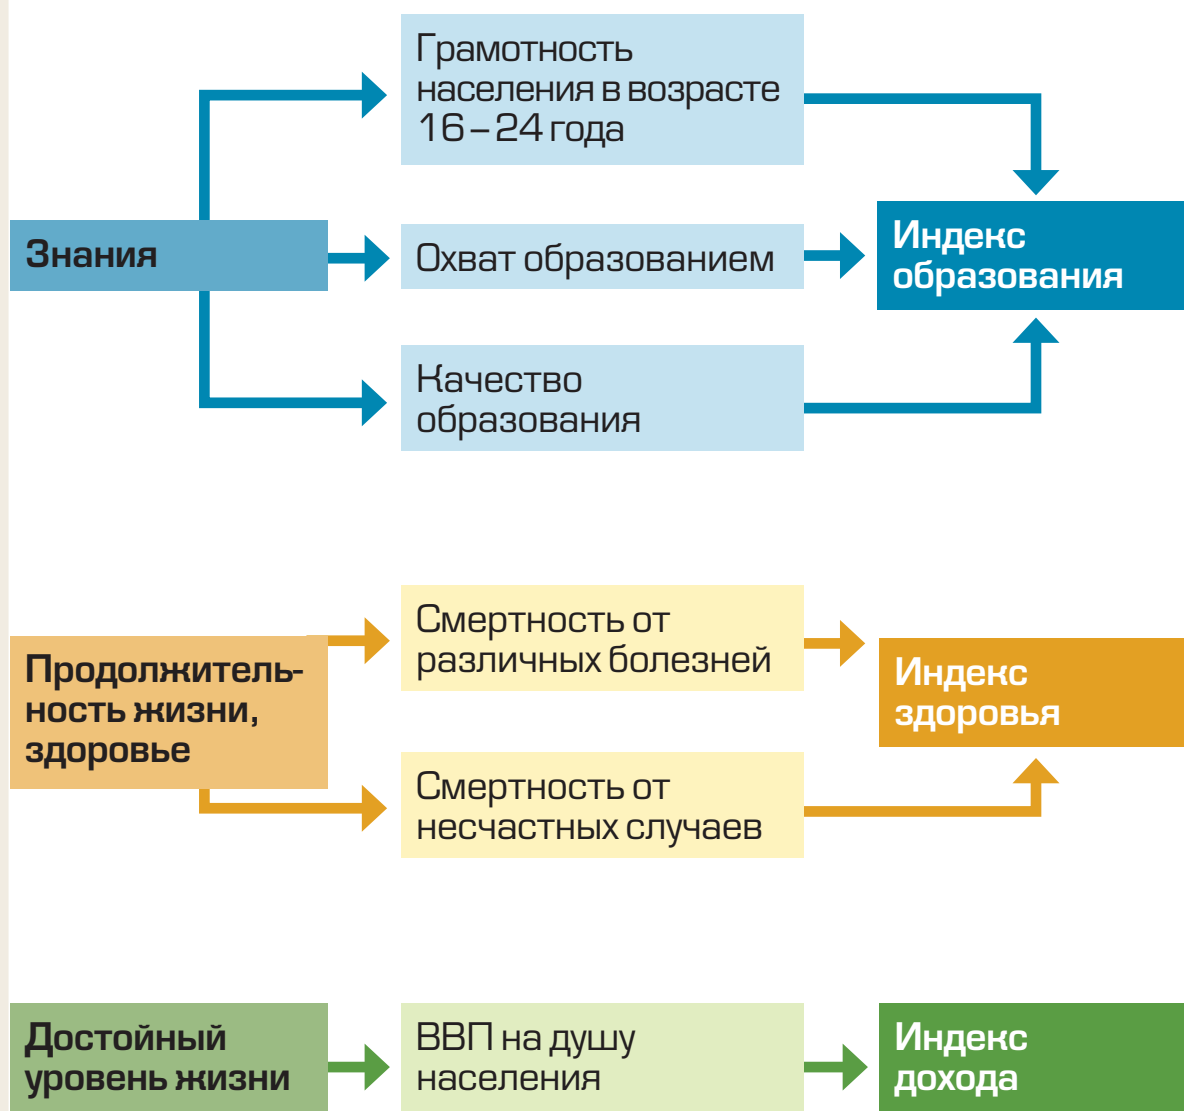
Грамотность населения в возрасте 16 – 24 года

Знания

Охват образованием

Индекс образования

Качество образования

Смертность от различных болезней

Продолжительность жизни, здоровье

Индекс здоровья

Смертность от несчастных случаев

Достойный уровень жизни

ВВП на душу населения

Индекс дохода